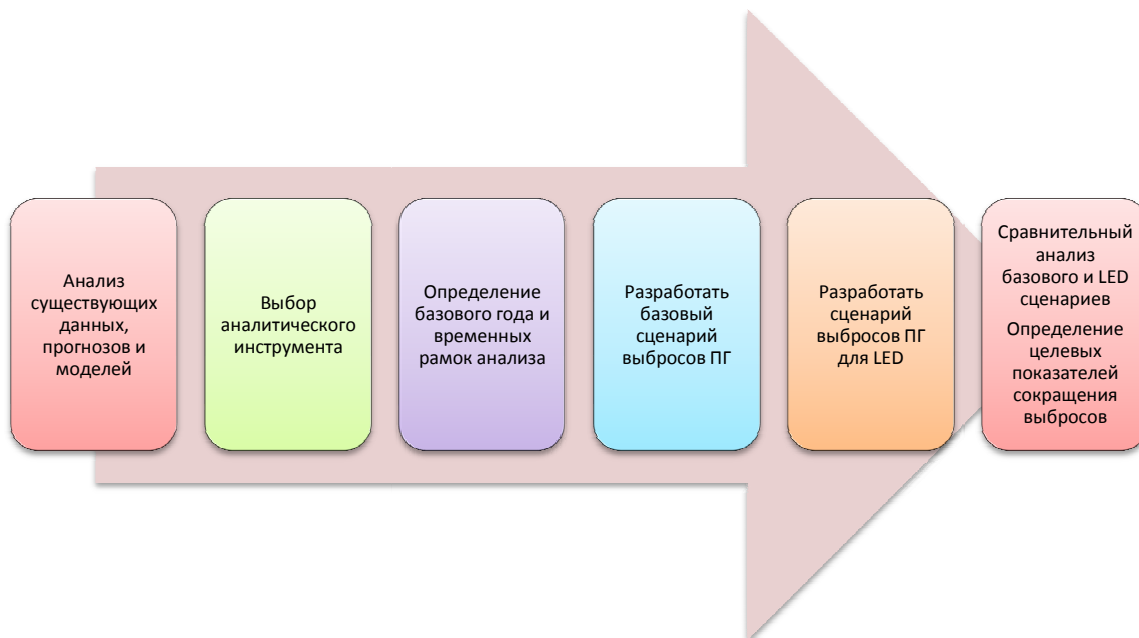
Анализ существующих данных, прогнозов и моделей

Выбор аналитического инструмента

Определение базового года и временных рамок анализа

Разработать базовый сценарий выбросов ПГ

Разработать сценарий выбросов ПГ для LED

Сравнительный анализ базового и LED сценариев

Определение целевых показателей сокращения выбросов